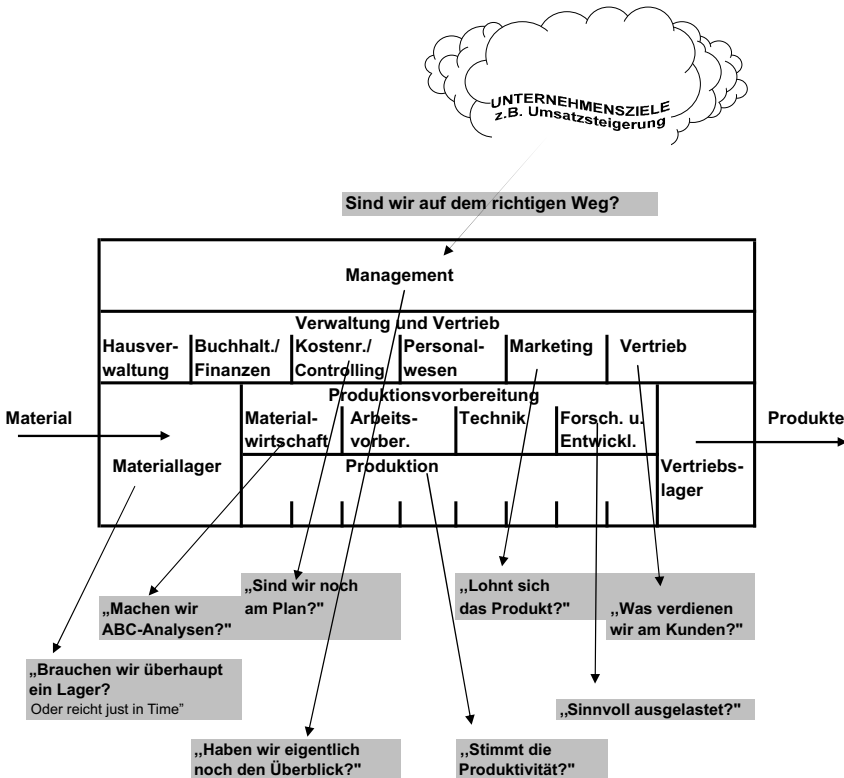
UNTERNEHMENSZIELE
z.B. Umsatzsteigerung

Sind wir auf dem richtigen Weg?

Management

Verwaltung und Vertrieb

Hausverwaltung

Buchhalt./ Finanzen

Kostenr./ Controlling

Personalwesen

Marketing

Vertrieb

Material

Materiallager

Produktionsvorbereitung

Materialwirtschaft

Arbeitsvorber.

Technik

Forsch. u. Entwickl.

Produktion

Vertriebslager

Produkte

„Machen wir ABC-Analysen?"

„Sind wir noch am Plan?"

„Lohnt sich das Produkt?"

„Was verdienen wir am Kunden?"

„Brauchen wir überhaupt ein Lager?
Oder reicht just in Time"

„Sinnvoll ausgelastet?"

„Haben wir eigentlich noch den Überblick?"

„Stimmt die Produktivität?"